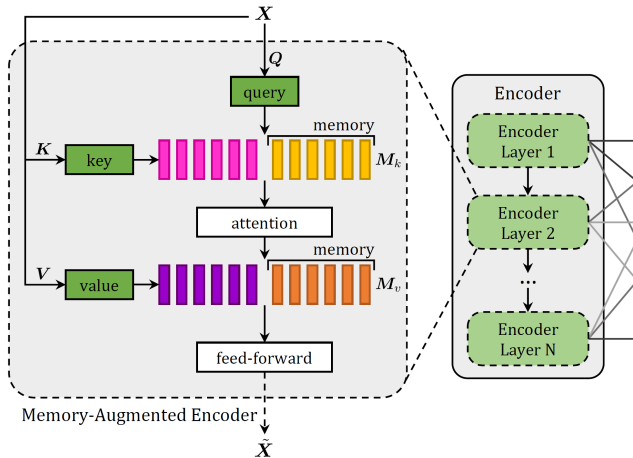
$\boldsymbol{X}$

$\boldsymbol{Q}$

query

$\boldsymbol{K}$

key

memory

$\boldsymbol{M}_k$

attention

$\boldsymbol{V}$

value

memory

$\boldsymbol{M}_v$

feed-forward

Memory-Augmented Encoder

$\tilde{\boldsymbol{X}}$

Encoder

Encoder Layer 1

Encoder Layer 2

...

Encoder Layer N